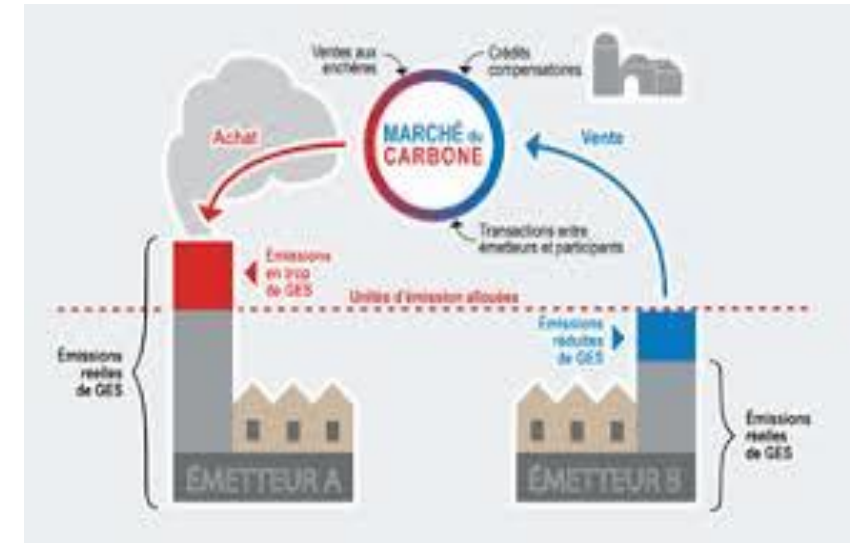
Ventes aux enchères

Crédits compensatoires

MARCHÉ du CARBONE

Achat

Vente

Transactions entre émetteurs et participants

Émissions en trop de GES

Unités d'émission allouées

Émissions réduites de GES

Émissions réelles de GES

Émissions réelles de GES

ÉMETTEUR A

ÉMETTEUR B